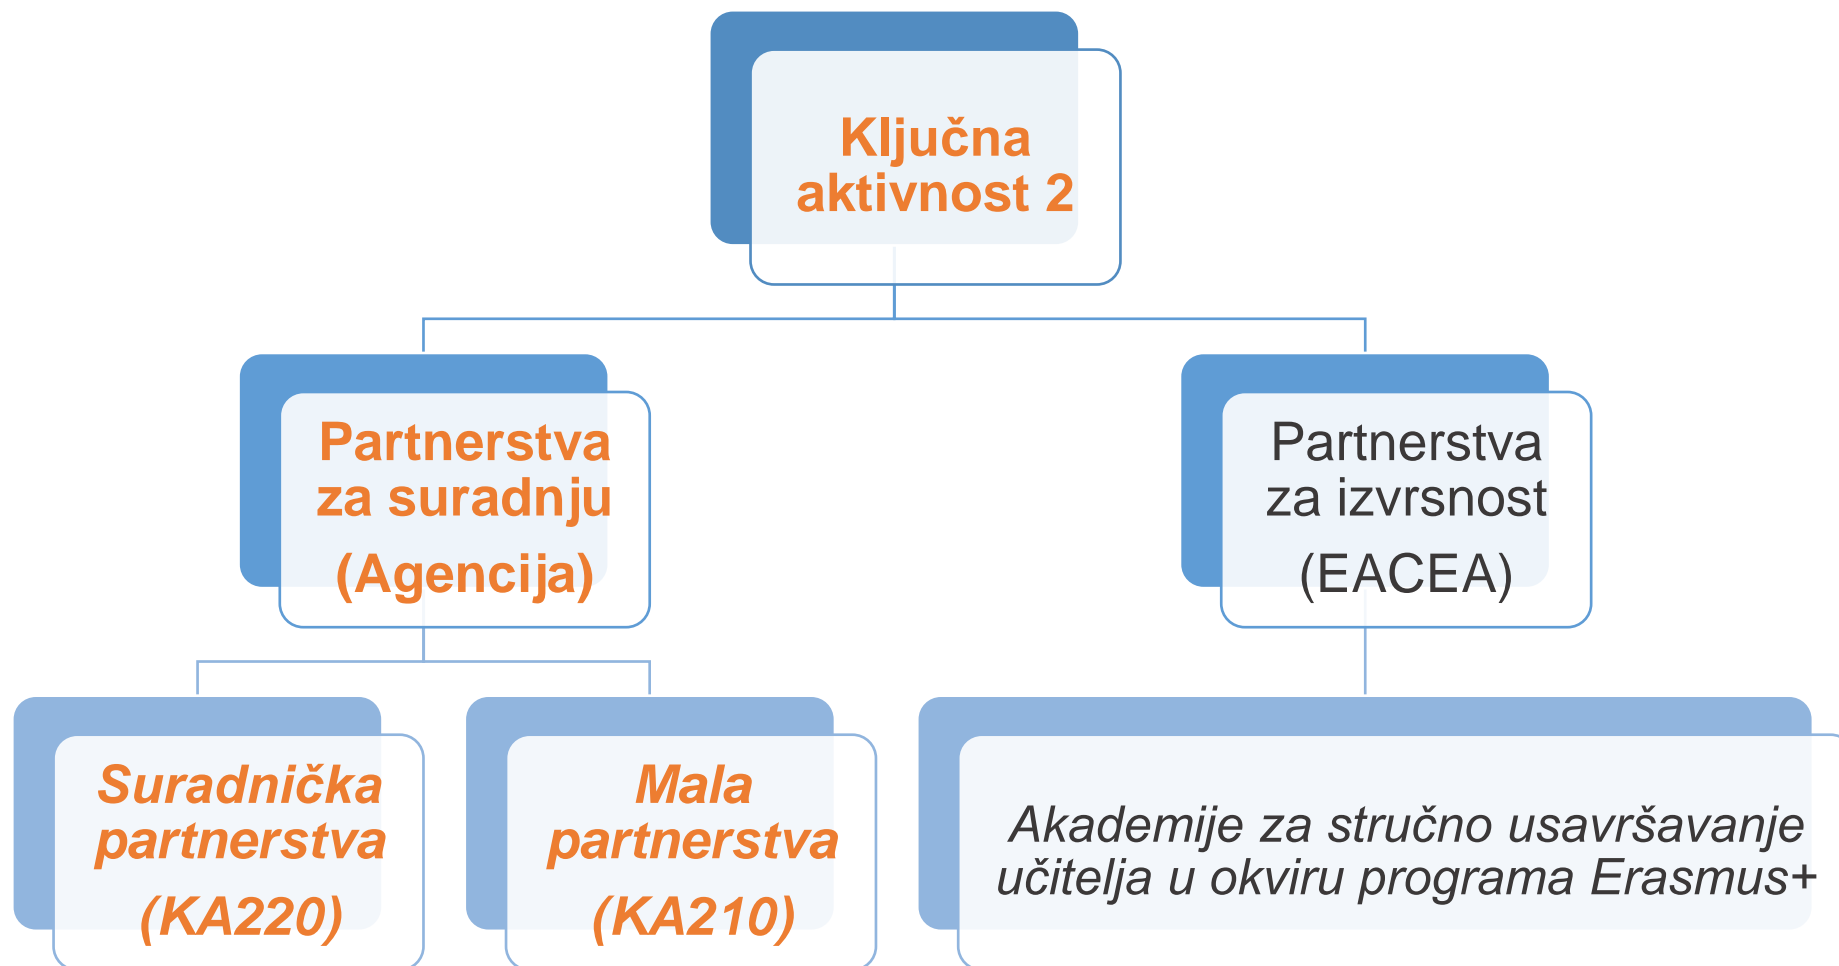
Ključna aktivnost 2

Partnerstva za suradnju (Agencija)

Partnerstva za izvrsnost (EACEA)

Suradnička partnerstva (KA220)

Mala partnerstva (KA210)

Akademije za stručno usavršavanje učitelja u okviru programa Erasmus+